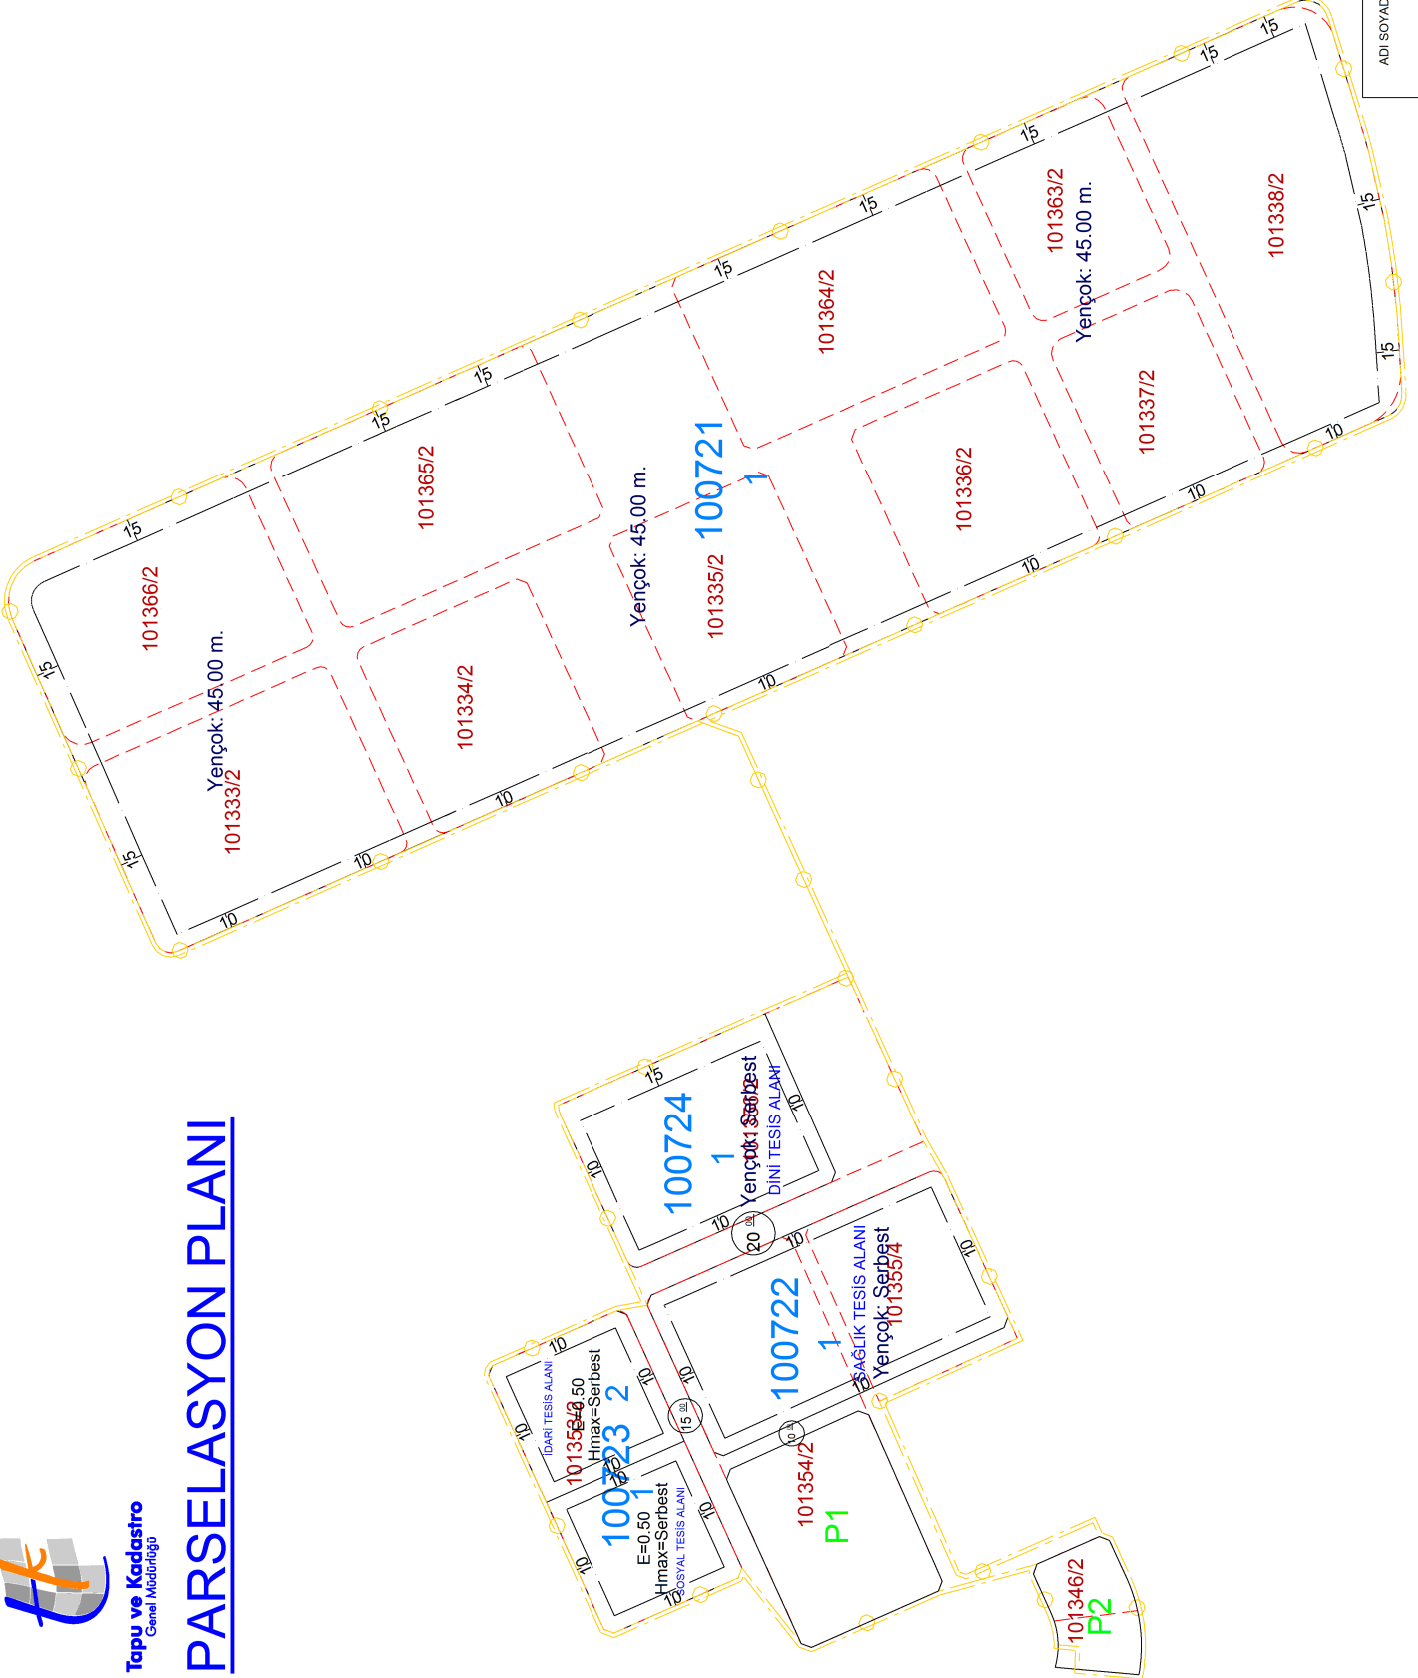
PARSELASYON PLANI

Tapu ve Kadastro
Genel Müdürlüğü

ADI SOYAD

100721
1

Yençok: 45.00 m.
Yençok: 45.00 m.
Yençok: 45.00 m.

101366/2
101333/2
101365/2
101334/2
101335/2
101364/2
101336/2
101363/2
101337/2
101338/2

15
15
15
15
15
15
15
15
15
15
15
15
15
10
10
10
10
10
10
10
10

100724
1
Yençok: Serbest
101356/2
DİNİ TESİS ALANI

100722
1
SAĞLIK TESİS ALANI
Yençok: Serbest
101355/4

100723
2
İDARİ TESİS ALANI
E=0.50
Hmax=Serbest
101353/2

100723
1
E=0.50
Hmax=Serbest
SOSYAL TESİS ALANI

101354/2
P1

101346/2
P2

20.00
15.00
10.00